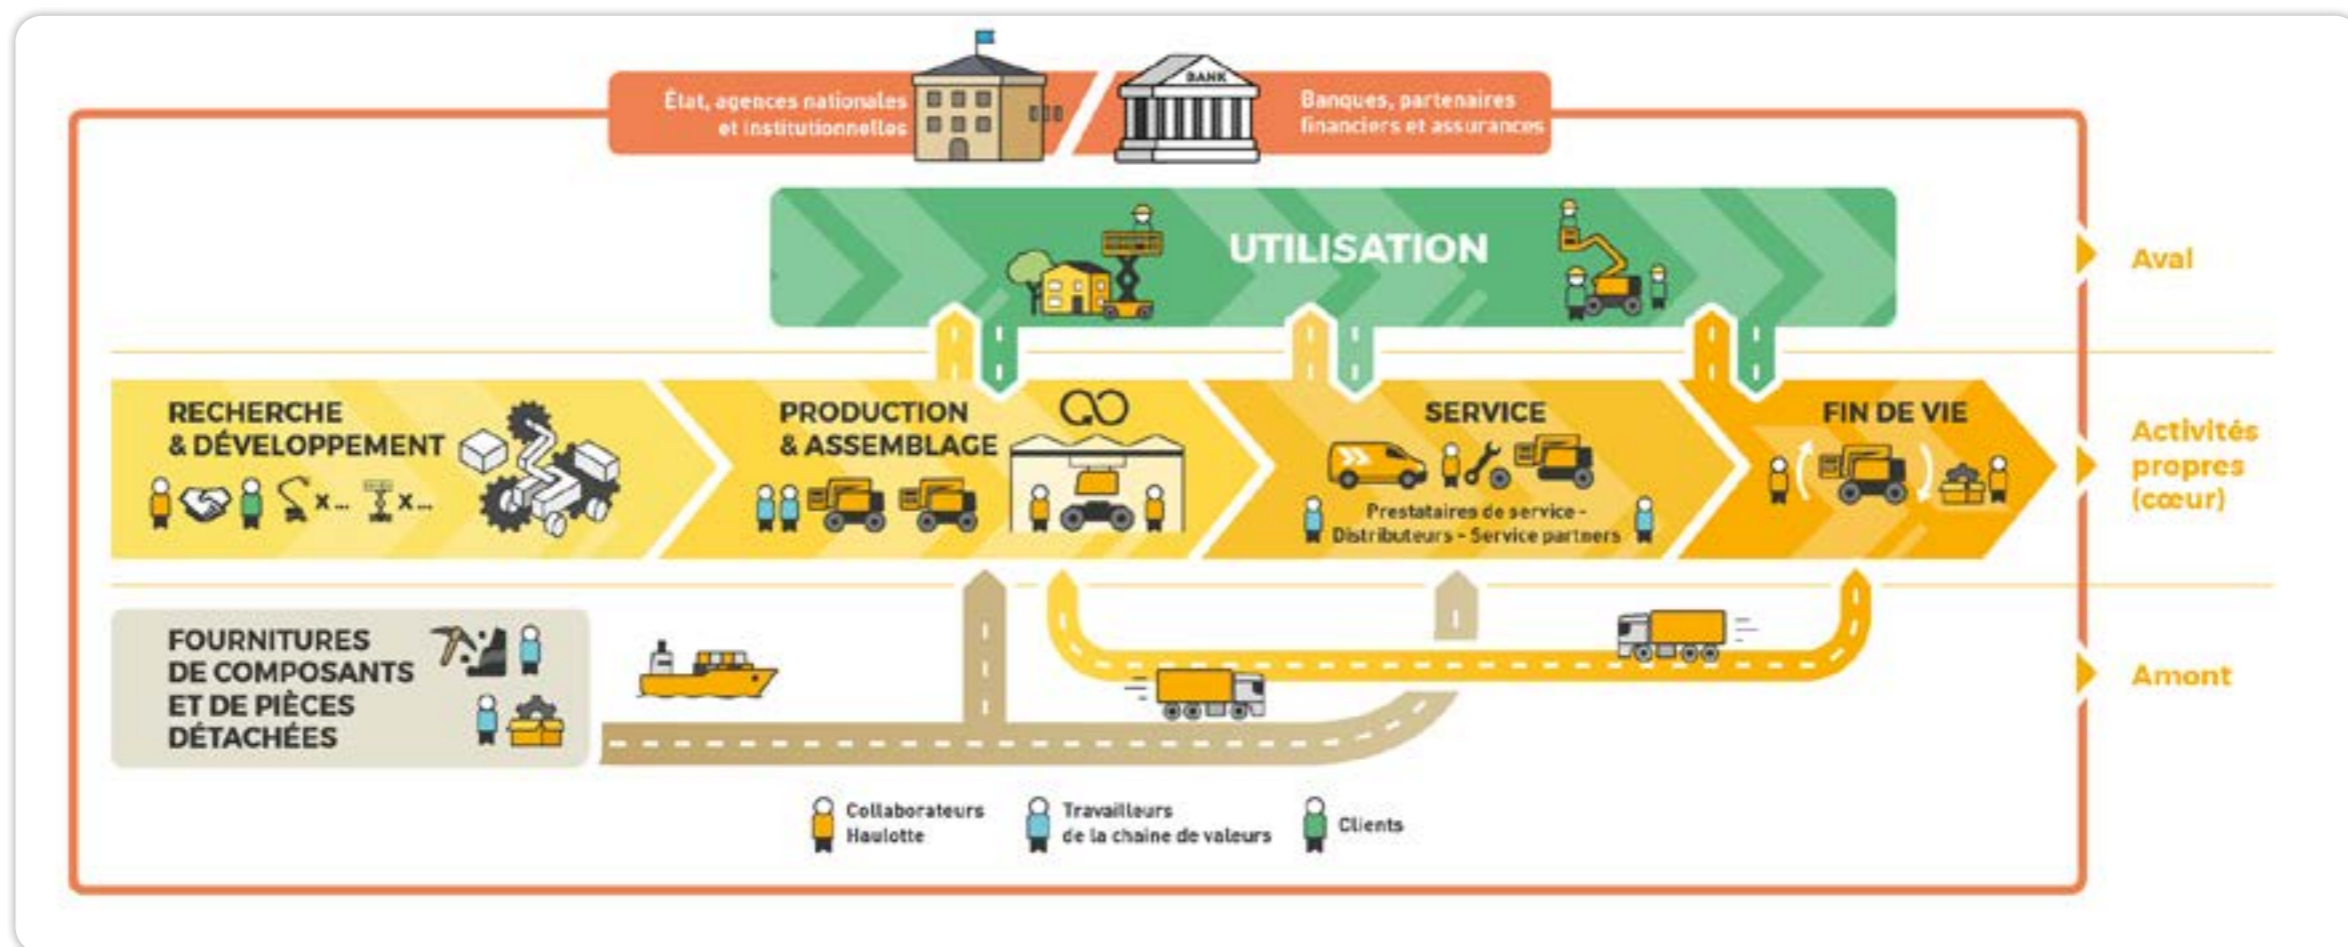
État, agences nationales et institutionnelles

BANK

Banques, partenaires financiers et assurances

UTILISATION

Aval

RECHERCHE & DÉVELOPPEMENT

x... x...

PRODUCTION & ASSEMBLAGE

SERVICE

Prestataires de service - Distributeurs - Service partners

FIN DE VIE

Activités propres (cœur)

FOURNITURES DE COMPOSANTS ET DE PIÈCES DÉTACHÉES

Amont

Collaborateurs Haulotte

Travailleurs de la chaine de valeurs

Clients